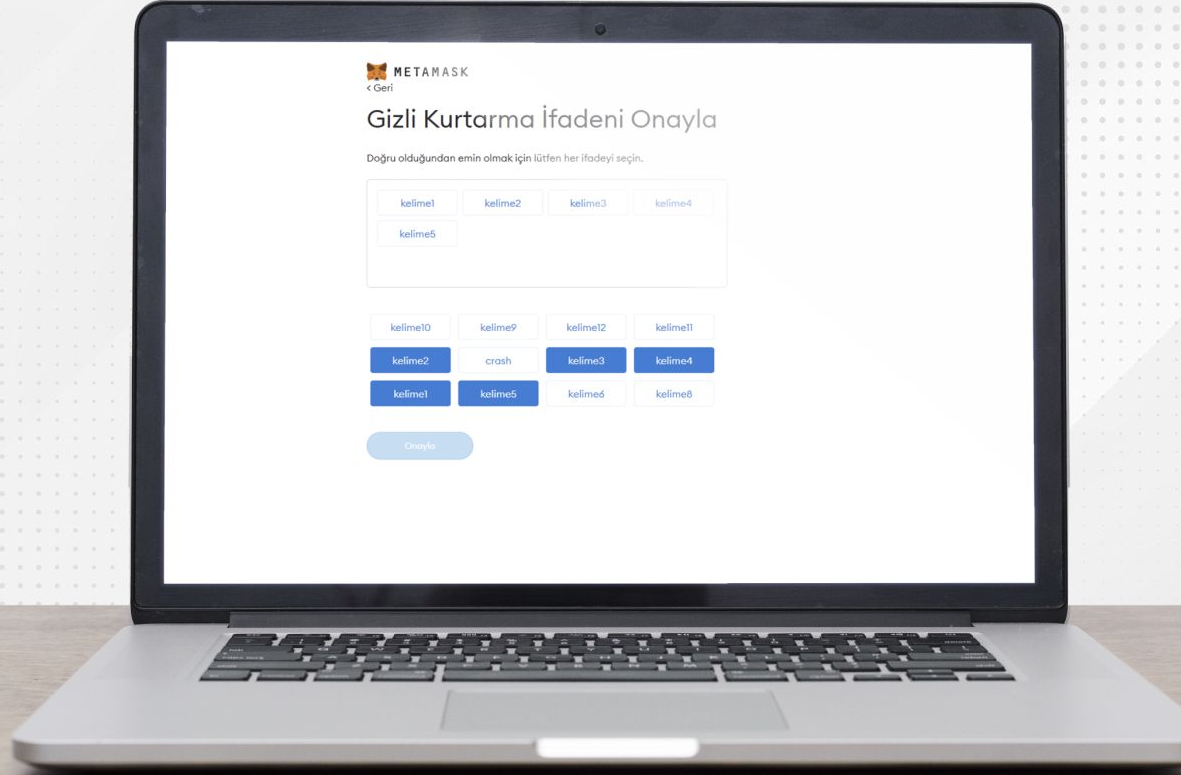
METAMASK
< Geri

Gizli Kurtarma İfadeni Onayla

Doğru olduğundan emin olmak için lütfen her ifadeyi seçin.

kelime1 kelime2 kelime3 kelime4
kelime5

kelime10 kelime9 kelime12 kelime11
kelime2 crash kelime3 kelime4
kelime1 kelime5 kelime6 kelime8

Onayla